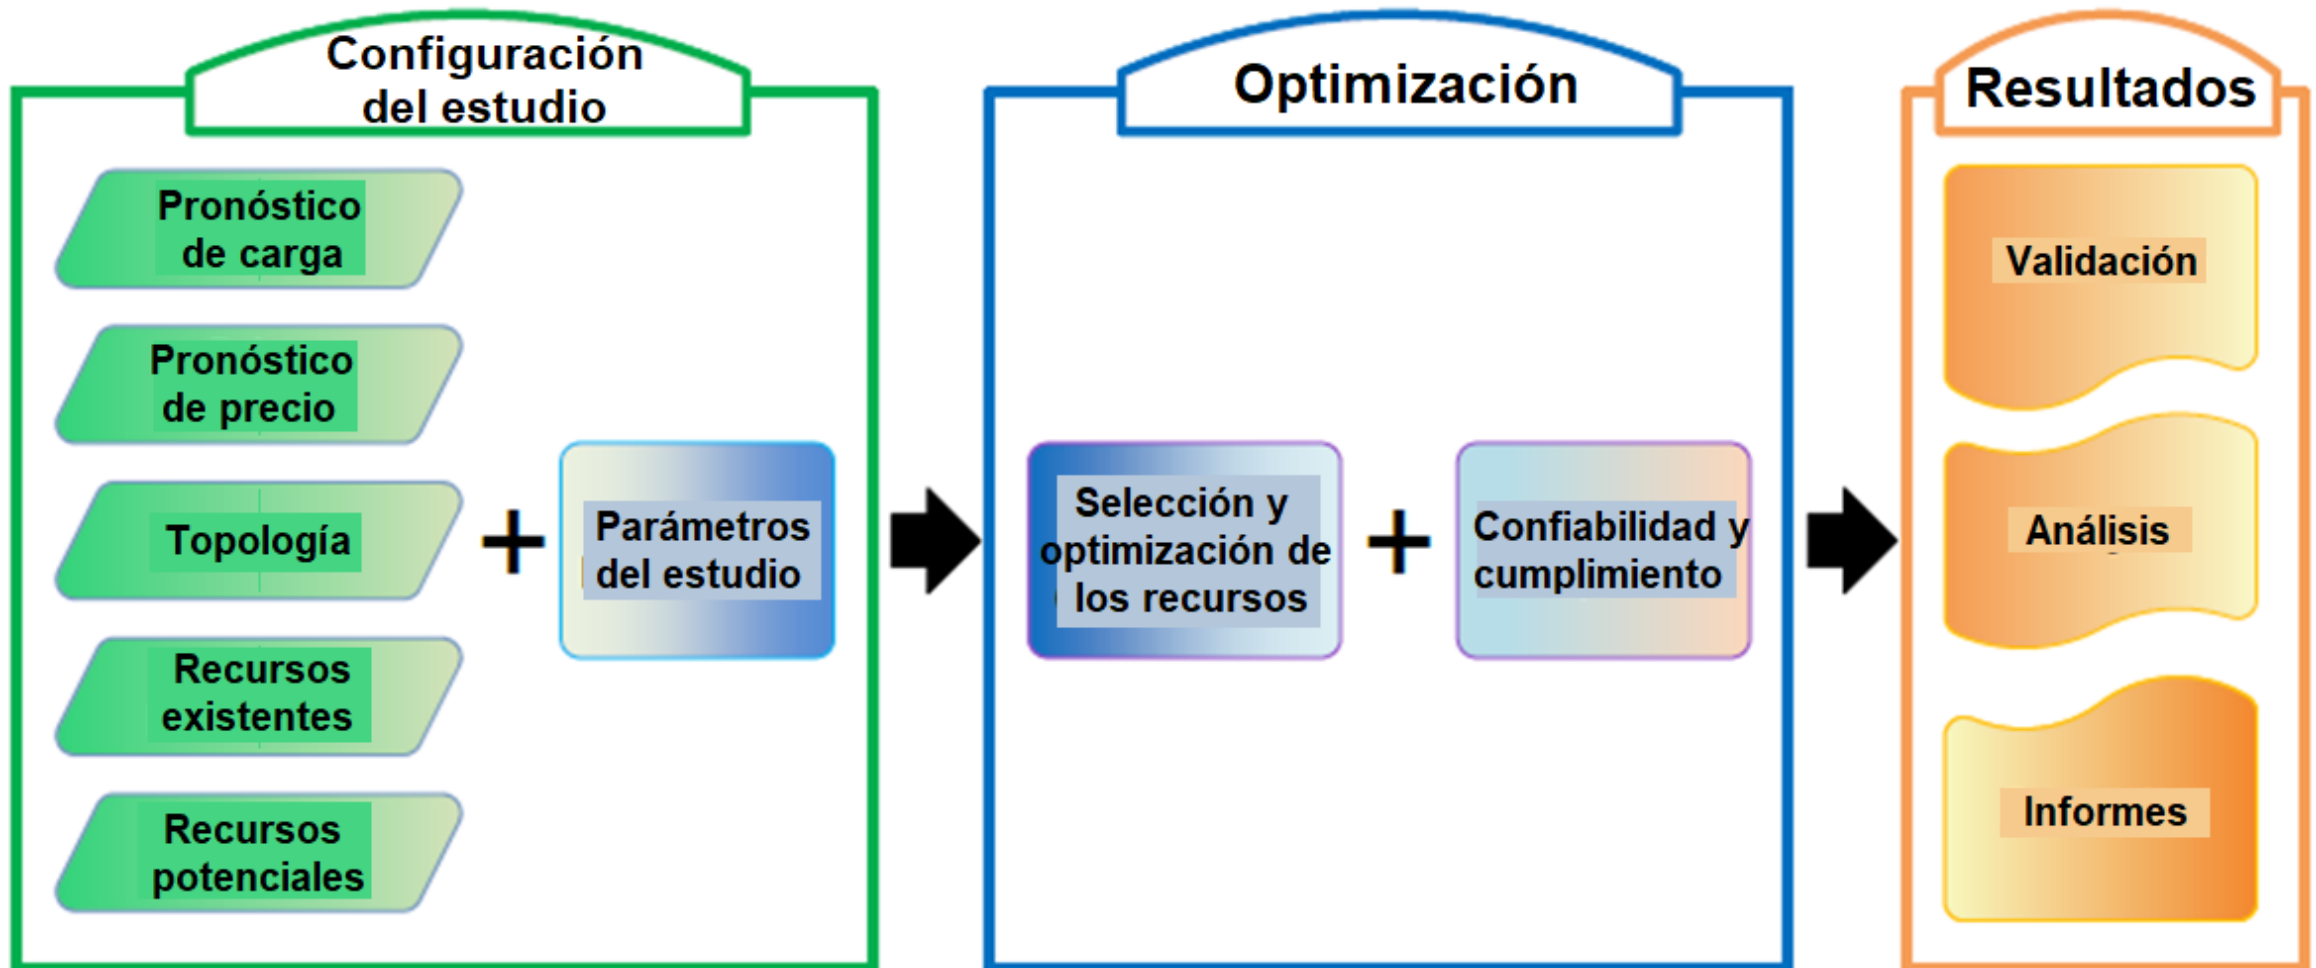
Configuración del estudio

Pronóstico de carga

Pronóstico de precio

Topología

Recursos existentes

Recursos potenciales

+

Parámetros del estudio

Optimización

Selección y optimización de los recursos

+

Confiabilidad y cumplimiento

Resultados

Validación

Análisis

Informes